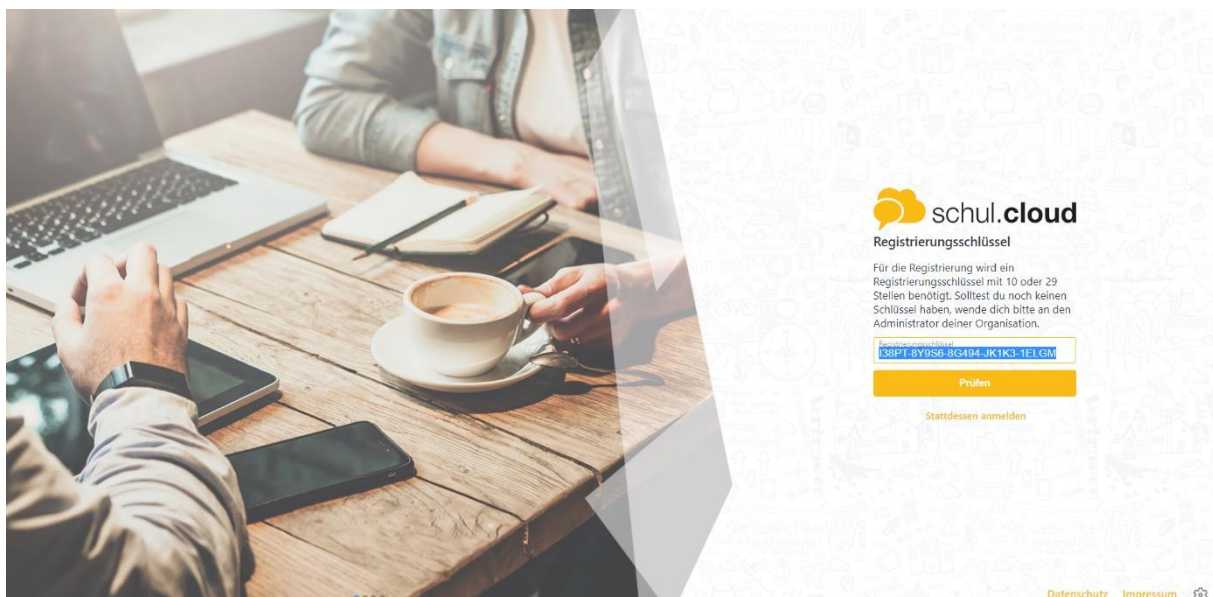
schul.cloud

Registrierungsschlüssel

Für die Registrierung wird ein Registrierungsschlüssel mit 10 oder 29 Stellen benötigt. Solltest du noch keinen Schlüssel haben, wende dich bitte an den Administrator deiner Organisation.

Registrierungsschlüssel
I38PT-8Y9S6-8G494-JK1K3-1ELGM

Prüfen

Stattdessen anmelden

Datenschutz Impressum